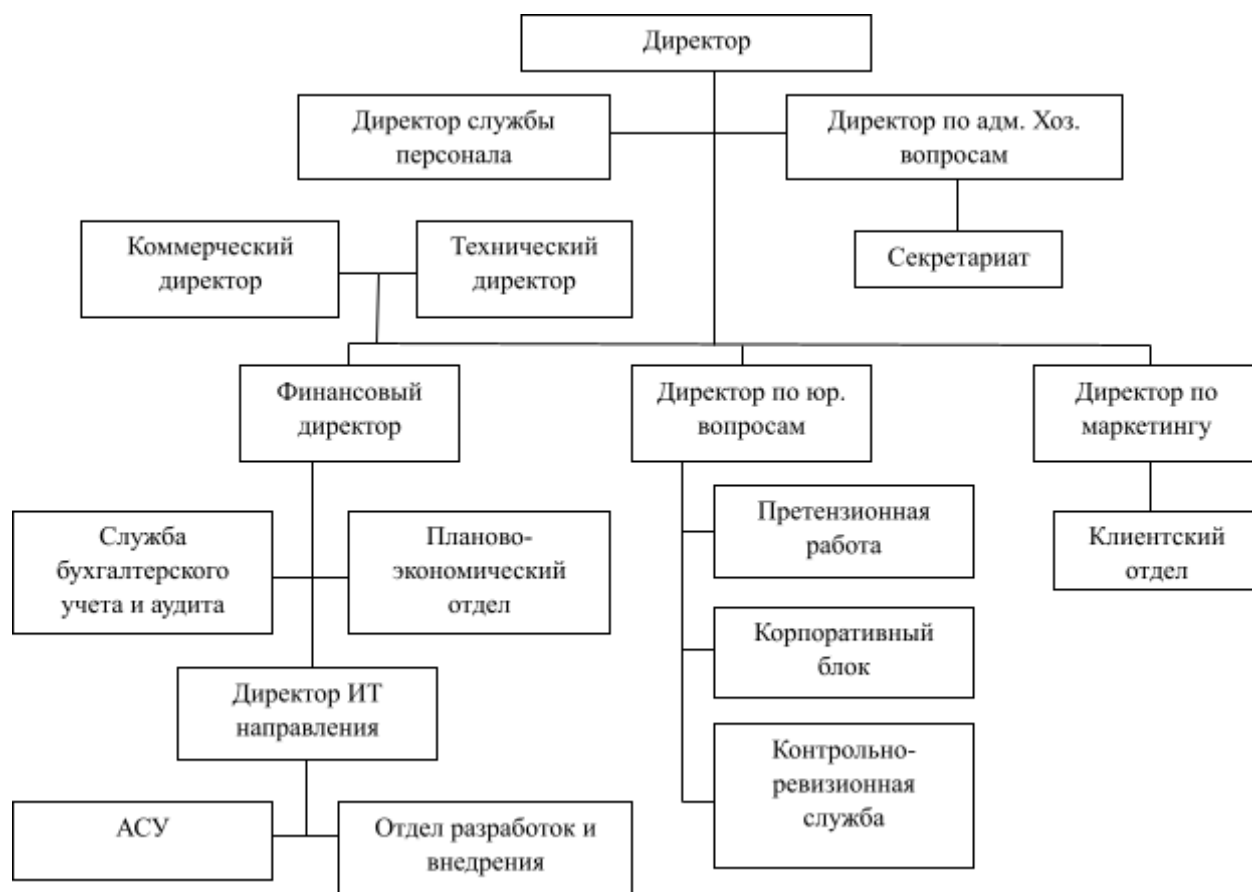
Директор

Директор службы персонала

Директор по адм. Хоз. вопросам

Секретариат

Коммерческий директор

Технический директор

Финансовый директор

Директор по юр. вопросам

Директор по маркетингу

Служба бухгалтерского учета и аудита

Планово-экономический отдел

Претензионная работа

Клиентский отдел

Корпоративный блок

Директор ИТ направления

Контрольно-ревизионная служба

АСУ

Отдел разработок и внедрения